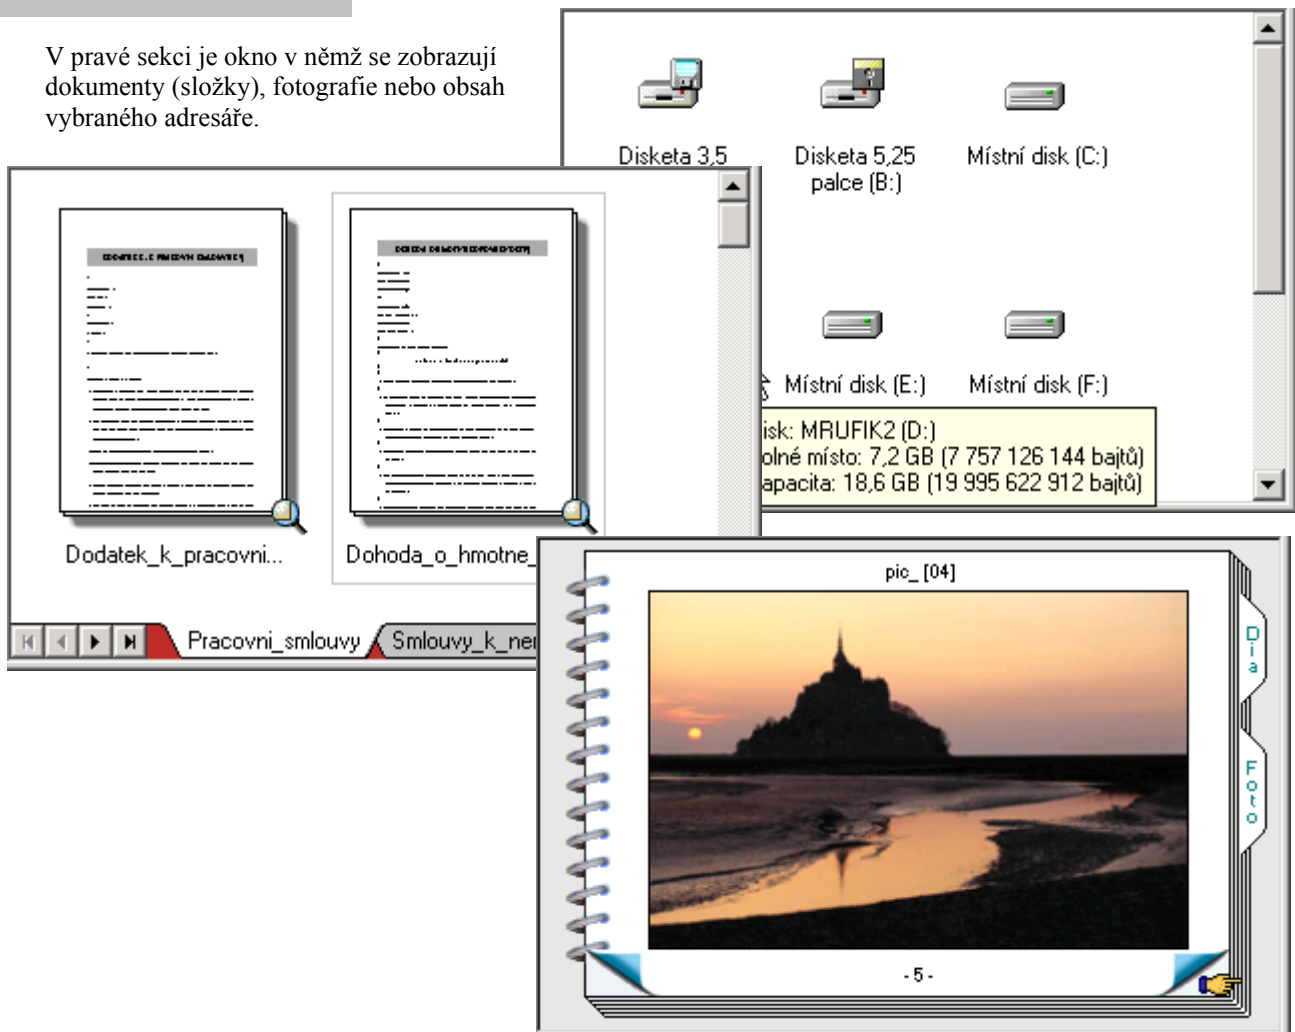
V pravé sekci je okno v němž se zobrazují dokumenty (složky), fotografie nebo obsah vybraného adresáře.

Disketa 3,5

Disketa 5,25 palce (B:)

Místní disk (C:)

Místní disk (E:)

Místní disk (F:)

isk: MRUFIK2 (D:)
olné místo: 7,2 GB (7 757 126 144 bajtů)
apacita: 18,6 GB (19 995 622 912 bajtů)

Dodatek_k_pracovni...

Dohoda_o_hmotne_

Pracovni_smlouvy

Smlouvy_k_ne

pic_ [04]

Dia

Foto

- 5 -